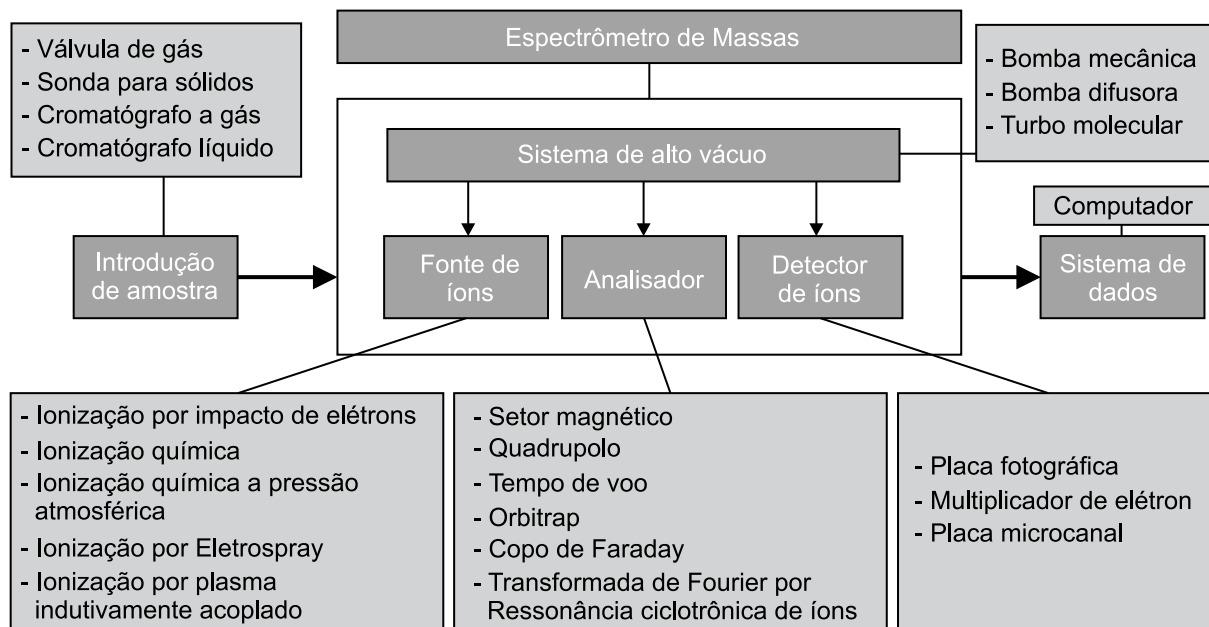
- Válvula de gás
- Sonda para sólidos
- Cromatógrafo a gás
- Cromatógrafo líquido

Espectrômetro de Massas

- Bomba mecânica
- Bomba difusora
- Turbo molecular

Sistema de alto vácuo

Computador

Introdução de amostra

Fonte de íons

Analisador

Detector de íons

Sistema de dados

- Ionização por impacto de elétrons
- Ionização química
- Ionização química a pressão atmosférica
- Ionização por Eletrospray
- Ionização por plasma indutivamente acoplado

- Setor magnético
- Quadrupolo
- Tempo de voo
- Orbitrap
- Copo de Faraday
- Transformada de Fourier por Ressonância ciclotrônica de íons

- Placa fotográfica
- Multiplicador de elétron
- Placa microcanal